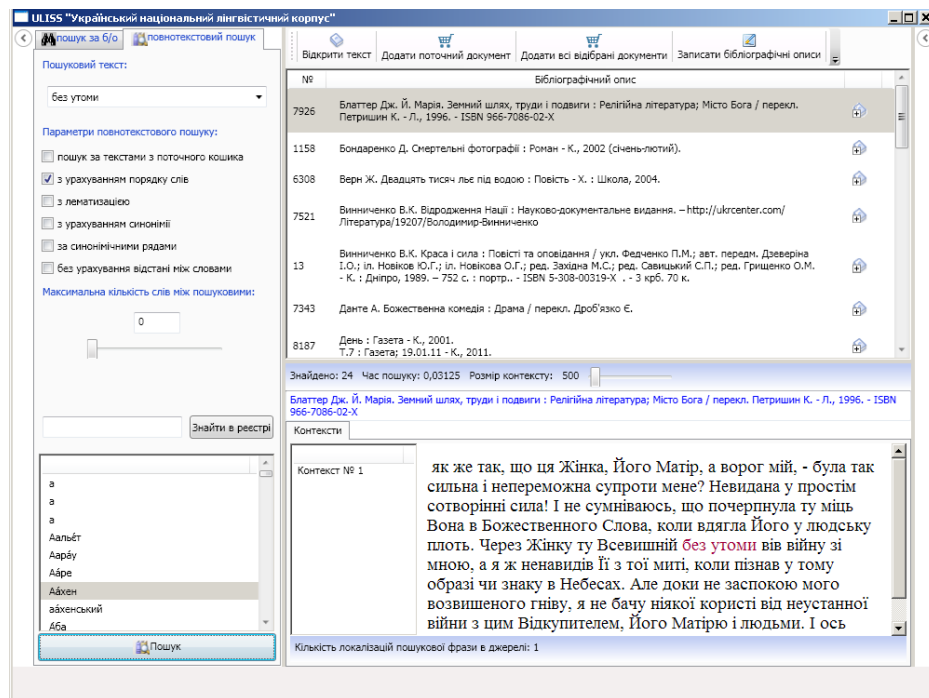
ULISS "Український національний лінгвістичний корпус"

пошук за б/о | повнотекстовий пошук

Пошуковий текст:

без утоми

Параметри повнотекстового пошуку:

пошук за текстами з поточного кошика

з урахуванням порядку слів

з лематизацією

з урахуванням синонімії

за синонімічними рядами

без урахування відстані між словами

Максимальна кількість слів між пошуковими:

0

Знайти в реєстрі

а
а
а
Аальє́т
Аара́у
Аа́ре
Аа́хен
аа́хенський
А́ба

Пошук

Відкрити текст | Додати поточний документ | Додати всі відібрані документи | Записати бібліографічні описи

| № | Бібліографічний опис |
|---|---|
| 7926 | Блаттер Дж. Й. Марія. Земний шлях, труди і подвиги : Релігійна література; Місто Бога / перекл. Петришин К. - Л., 1996. - ISBN 966-7086-02-X |
| 1158 | Бондаренко Д. Смертельні фотографії : Роман - К., 2002 (січень-лютий). |
| 6308 | Верн Ж. Двадцять тисяч льє під водою : Повість - Х. : Школа, 2004. |
| 7521 | Винниченко В.К. Відродження Нації : Науково-документальне видання. – http://ukrcenter.com/Література/19207/Володимир-Винниченко |
| 13 | Винниченко В.К. Краса і сила : Повісті та оповідання / укл. Федченко П.М.; авт. передм. Дзеверіна І.О.; іл. Новіков Ю.Г.; іл. Новікова О.Г.; ред. Західна М.С.; ред. Савицький С.П.; ред. Грищенко О.М. - К. : Дніпро, 1989. – 752 с. : портр.. - ISBN 5-308-00319-X . - 3 крб. 70 к. |
| 7343 | Данте А. Божественна комедія : Драма / перекл. Дроб'язко Є. |
| 8187 | День : Газета - К., 2001. Т.7 : Газета; 19.01.11 - К., 2011. |

Знайдено: 24 Час пошуку: 0,03125 Розмір контексту: 500

Блаттер Дж. Й. Марія. Земний шлях, труди і подвиги : Релігійна література; Місто Бога / перекл. Петришин К. - Л., 1996. - ISBN 966-7086-02-X

Контексти

Контекст № 1

як же так, що ця Жінка, Його Матір, а ворог мій, - була так сильна і непереможна супроти мене? Невидана у простім сотворінні сила! І не сумніваюсь, що почерпнула ту міць Вона в Божественного Слова, коли вдягла Його у людську плоть. Через Жінку ту Всевишній без утоми вів війну зі мною, а я ж ненавидів Її з тої миті, коли пізнав у тому образі чи знаку в Небесах. Але доки не заспокою мого возвишеного гніву, я не бачу ніякої користі від неустанної війни з цим Відкупителем, Його Матір'ю і людьми. І ось

Кількість локалізацій пошукової фрази в джерелі: 1